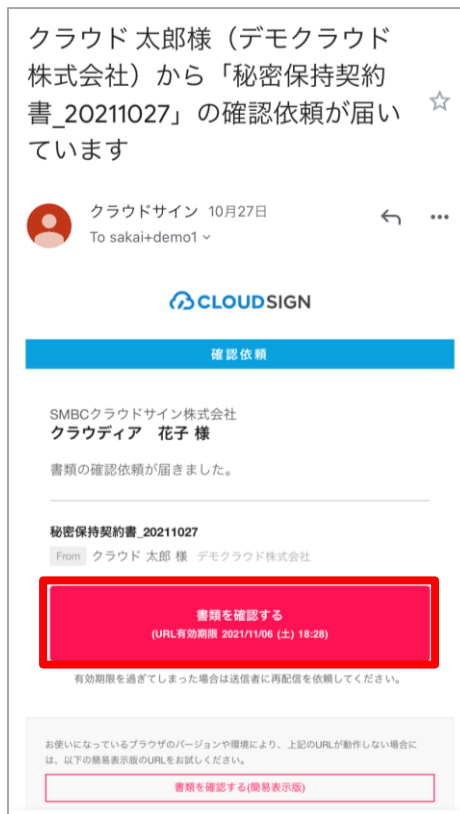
クラウド 太郎様（デモクラウド株式会社）から「秘密保持契約書_20211027」の確認依頼が届いています

クラウドサイン 10月27日
To sakai+demo1

CLOUDSIGN

確認依頼

SMBCクラウドサイン株式会社
クラウディア　花子 様

書類の確認依頼が届きました。

秘密保持契約書_20211027
From クラウド 太郎 様 デモクラウド株式会社

書類を確認する
(URL有効期限 2021/11/06 (土) 18:28)

有効期限を過ぎてしまった場合は送信者に再配信を依頼してください。

お使いになっているブラウザのバージョンや環境により、上記のURLが動作しない場合には、以下の簡易表示版のURLをお試しください。

書類を確認する(簡易表示版)